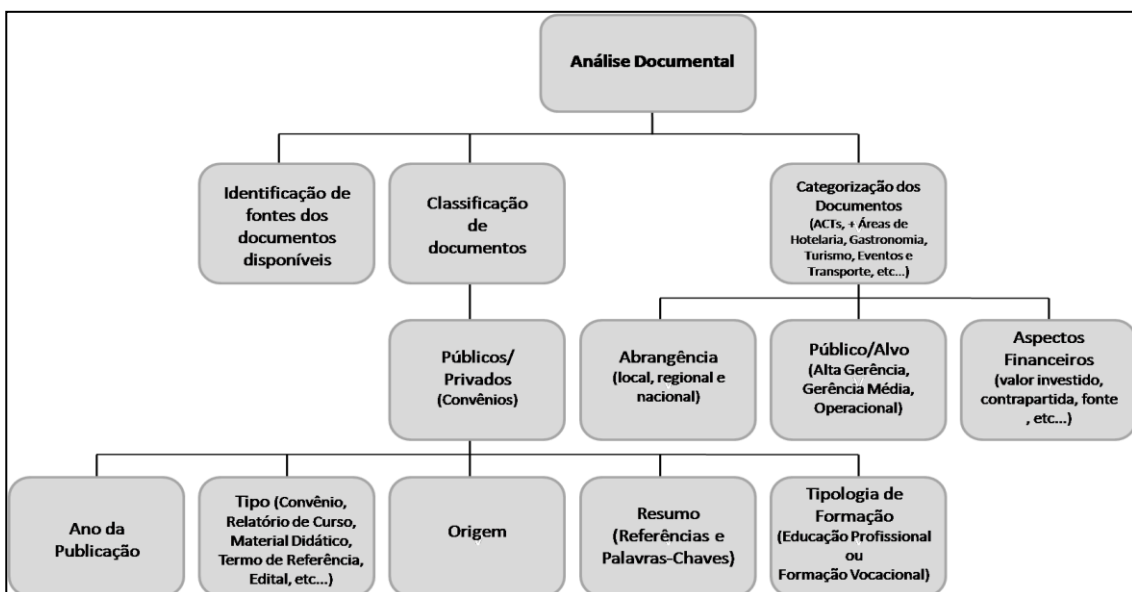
Análise Documental

Identificação de fontes dos documentos disponíveis

Classificação de documentos

Categorização dos Documentos (ACTs, + Áreas de Hotelaria, Gastronomia, Turismo, Eventos e Transporte, etc...)

Públicos/ Privados (Convênios)

Abrangência (local, regional e nacional)

Público/Alvo (Alta Gerência, Gerência Média, Operacional)

Aspectos Financeiros (valor investido, contrapartida, fonte , etc...)

Ano da Publicação

Tipo (Convênio, Relatório de Curso, Material Didático, Termo de Referência, Edital, etc...)

Origem

Resumo (Referências e Palavras-Chaves)

Tipologia de Formação (Educação Profissional ou Formação Vocacional)